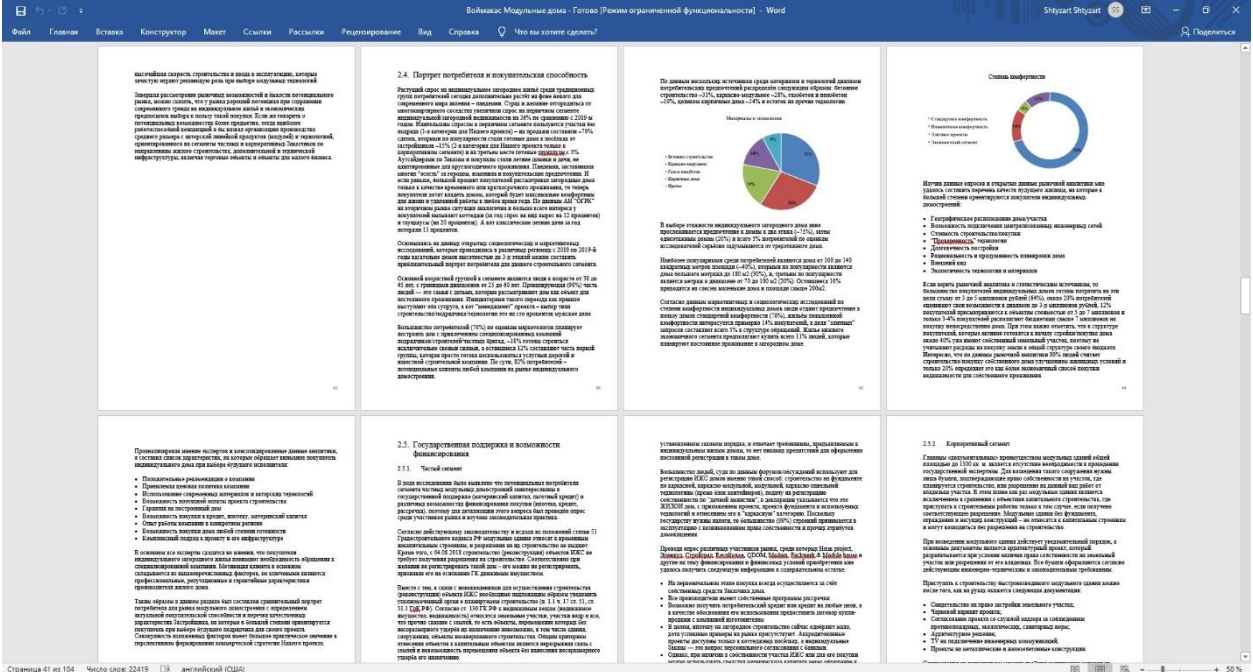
Воймакас Модульные дома - Готово [Режим ограниченной функциональности] - Word

Shtyzart Shtyzart

Файл Главная Вставка Конструктор Макет Ссылки Рассылки Рецензирование Вид Справка Что вы хотите сделать? Поделиться

2.4. Портрет потребителя и покупательская способность

Материалы и технологии

Степень комфортности

2.5. Государственная поддержка и возможности финансирования

2.5.1. Частный сегмент

2.5.2. Корпоративный сегмент

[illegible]

Страница 41 из 104 Число слов: 22419 английский (США) 50 %